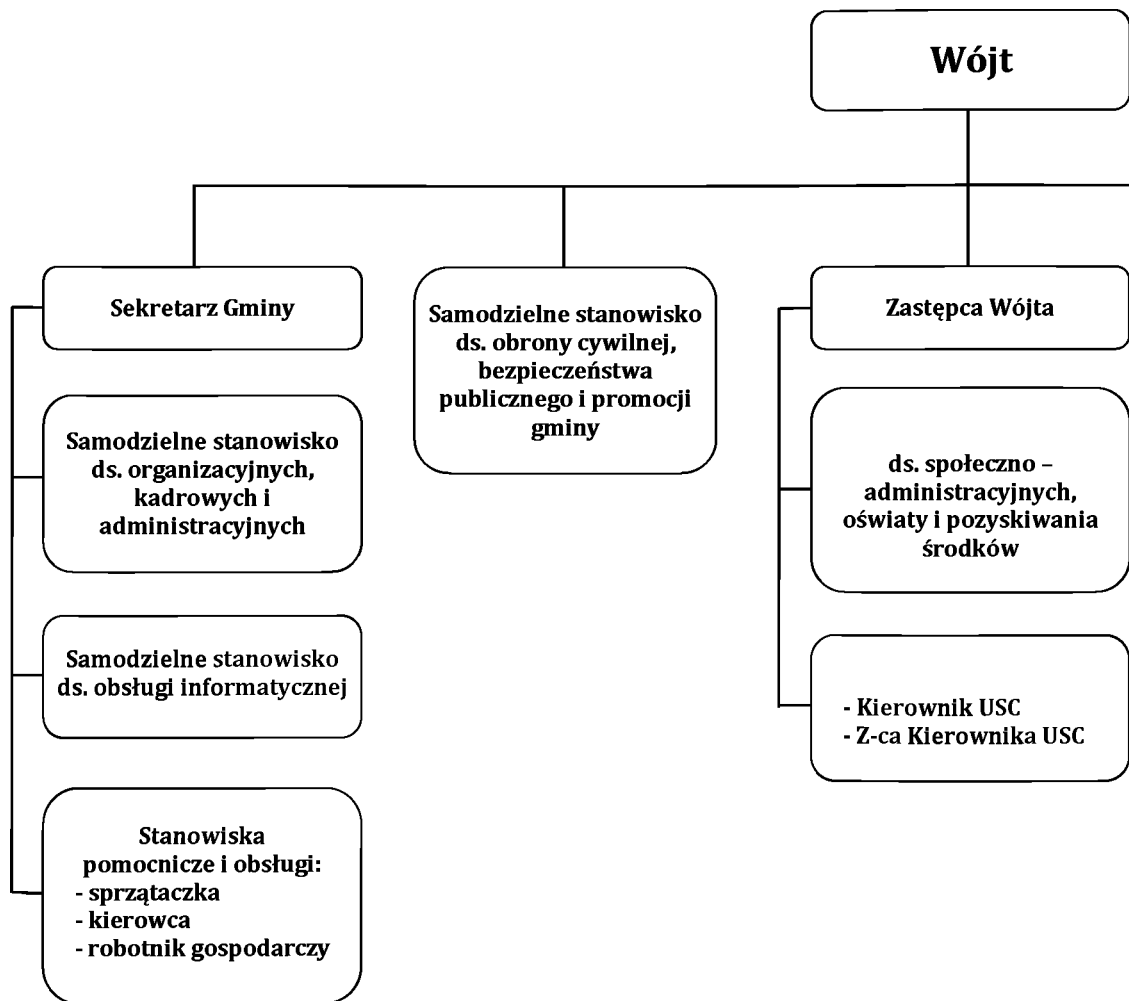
Wójt

Sekretarz Gminy

Samodzielne stanowisko ds. organizacyjnych, kadrowych i administracyjnych

Samodzielne stanowisko ds. obsługi informatycznej

Stanowiska pomocnicze i obsługi:
- sprzątaczka
- kierowca
- robotnik gospodarczy

Samodzielne stanowisko ds. obrony cywilnej, bezpieczeństwa publicznego i promocji gminy

Zastępca Wójta

ds. społeczno – administracyjnych, oświaty i pozyskiwania środków

- Kierownik USC
- Z-ca Kierownika USC